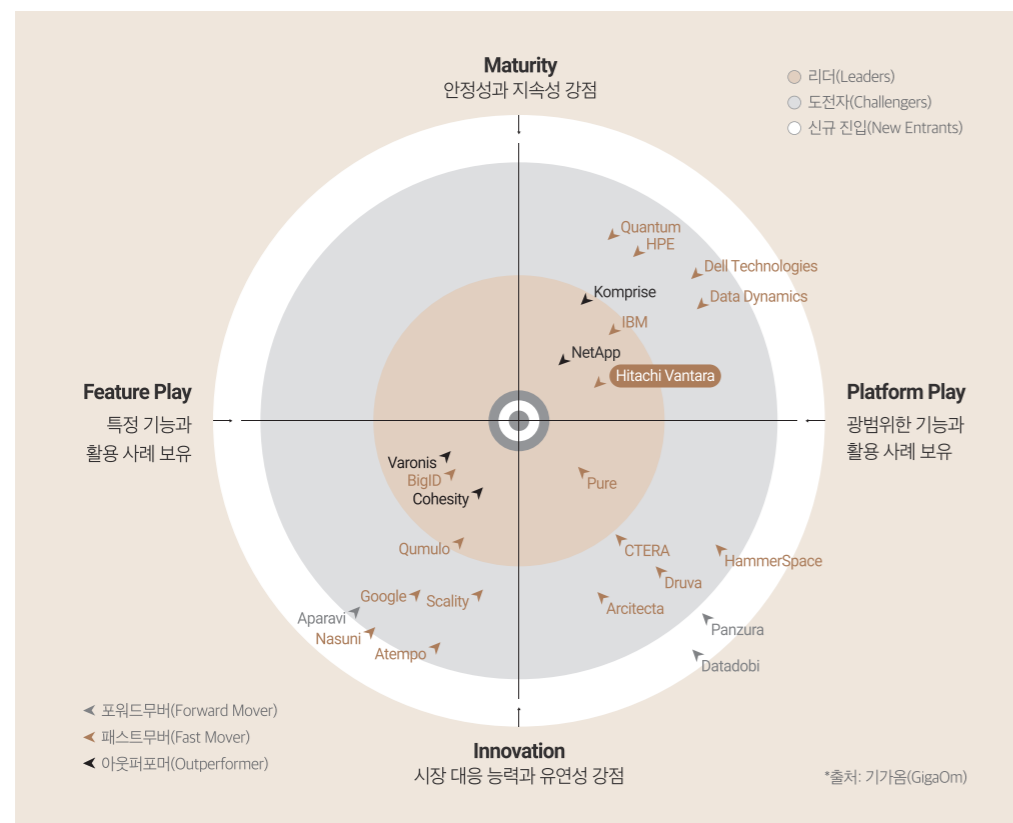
Maturity
안정성과 지속성 강점

리더(Leaders)
도전자(Challengers)
신규 진입(New Entrants)

Quantum
HPE
Dell Technologies
Komprise
Data Dynamics
IBM
NetApp
Hitachi Vantara

Feature Play
특정 기능과 활용 사례 보유

Platform Play
광범위한 기능과 활용 사례 보유

Varonis
BigID
Cohesity
Pure
Qumulo
CTERA
HammerSpace
Druva
Google
Scality
Arcitecta
Aparavi
Panzura
Nasuni
Atempo
Datadobi

포워드무버(Forward Mover)
패스트무버(Fast Mover)
아웃퍼포머(Outperformer)

Innovation
시장 대응 능력과 유연성 강점

*출처: 기가옴(GigaOm)